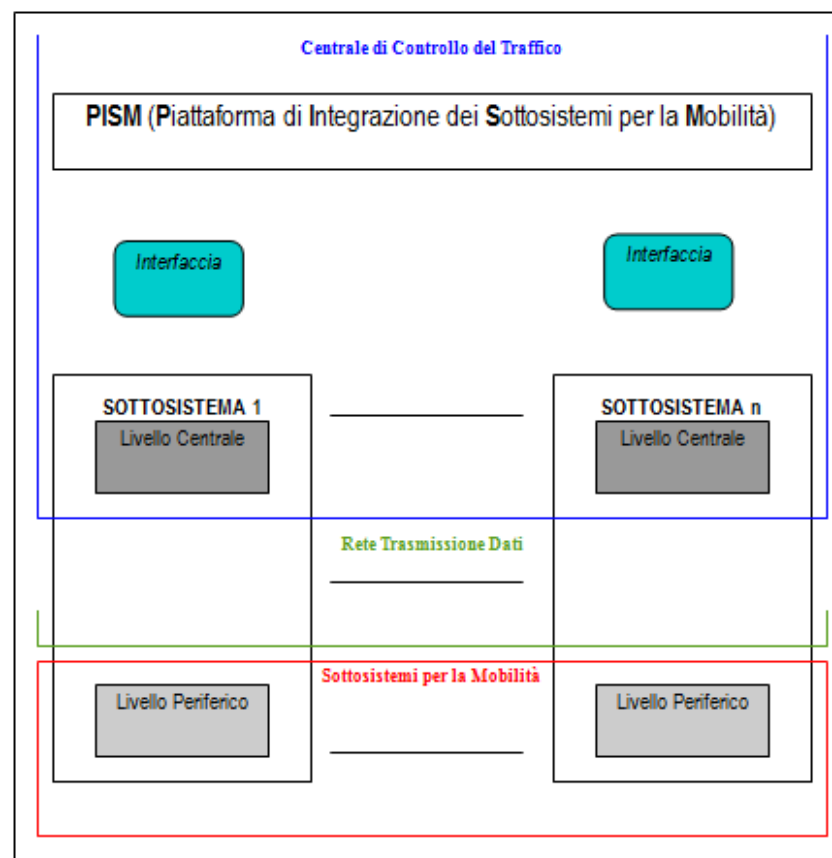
Centrale di Controllo del Traffico

PISM (Piattaforma di Integrazione dei Sottosistemi per la Mobilità)

Interfaccia

Interfaccia

SOTTOSISTEMA 1

Livello Centrale

SOTTOSISTEMA n

Livello Centrale

Rete Trasmissione Dati

Sottosistemi per la Mobilità

Livello Periferico

Livello Periferico